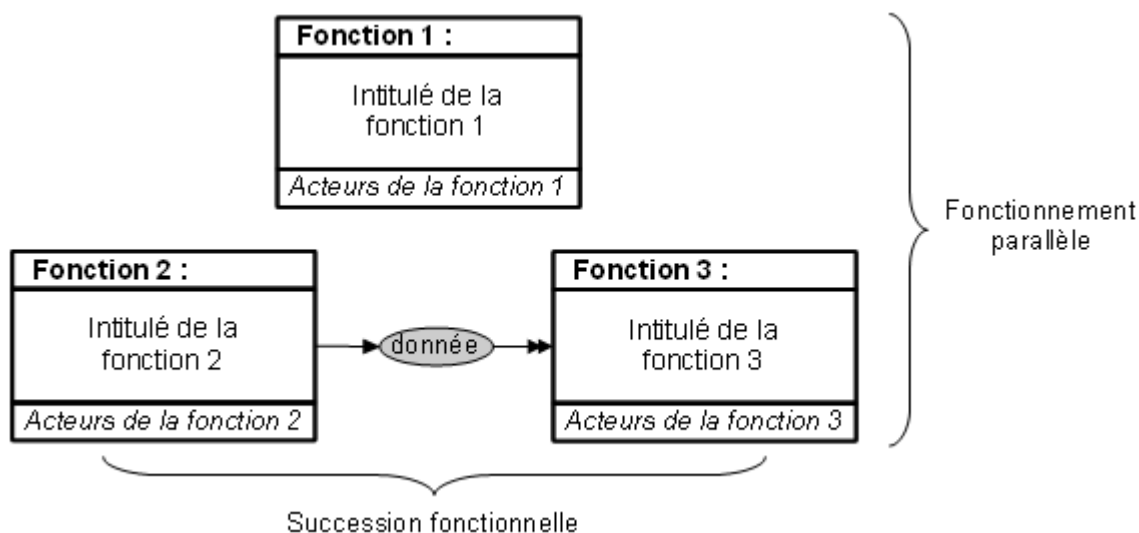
Fonction 1 :

Intitulé de la fonction 1

Acteurs de la fonction 1

Fonctionnement parallèle

Fonction 2 :

Intitulé de la fonction 2

Acteurs de la fonction 2

donnée

Fonction 3 :

Intitulé de la fonction 3

Acteurs de la fonction 3

Succession fonctionnelle